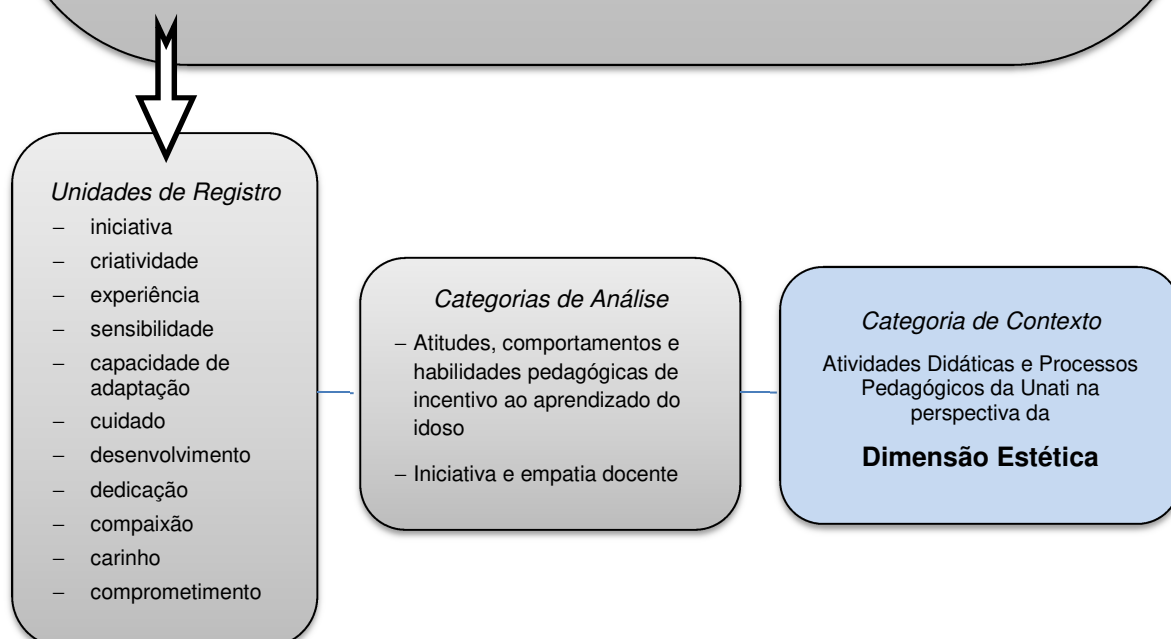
Unidades de Registro

– iniciativa
– criatividade
– experiência
– sensibilidade
– capacidade de adaptação
– cuidado
– desenvolvimento
– dedicação
– compaixão
– carinho
– comprometimento

Categorias de Análise

– Atitudes, comportamentos e habilidades pedagógicas de incentivo ao aprendizado do idoso
– Iniciativa e empatia docente

Categoria de Contexto

Atividades Didáticas e Processos Pedagógicos da Unati na perspectiva da

Dimensão Estética